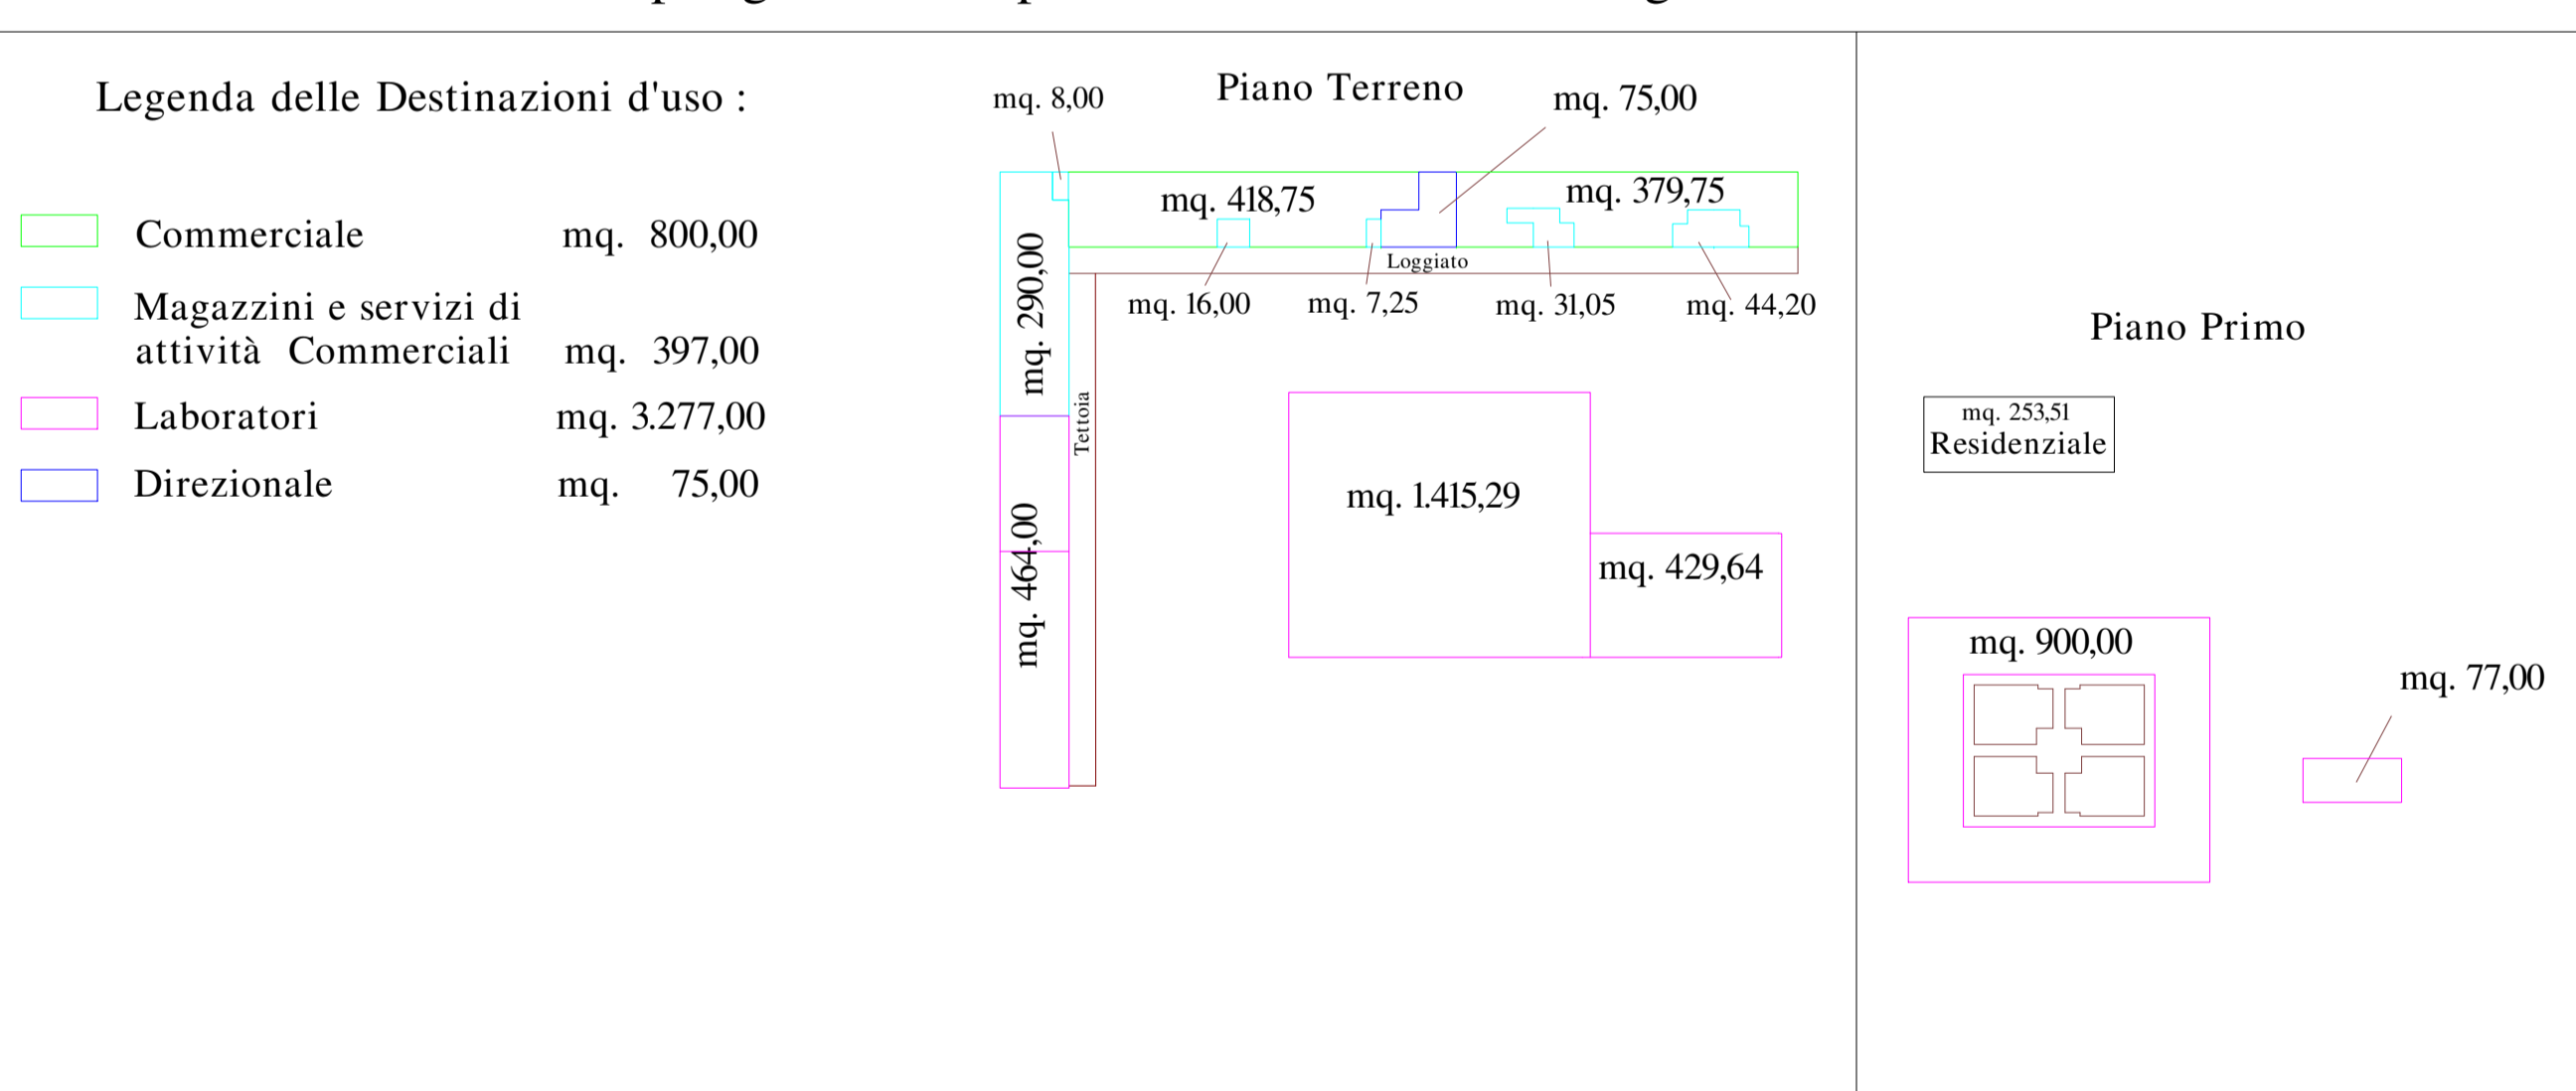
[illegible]

Legenda delle Destinazioni d'uso :

Commerciale mq. 800,00

Magazzini e servizi di attività Commerciali mq. 397,00

Laboratori mq. 3.277,00

Direzionale mq. 75,00

Piano Terreno

mq. 8,00

mq. 75,00

mq. 418,75

mq. 379,75

Loggiato

mq. 16,00 mq. 7,25 mq. 31,05 mq. 44,20

mq. 290,00

Tettoia

mq. 464,00

mq. 1.415,29

mq. 429,64

Piano Primo

mq. 253,51
Residenziale

mq. 900,00

mq. 77,00